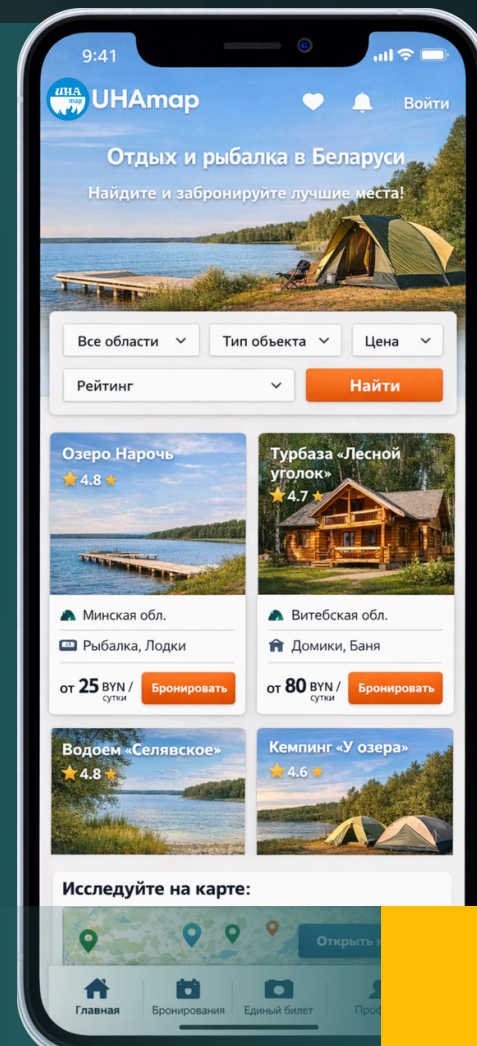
9:41

UHA map UHAmap

Войти

Отдых и рыбалка в Беларуси

Найдите и забронируйте лучшие места!

Все области

Тип объекта

Цена

Рейтинг

Найти

Озеро Нарочь
4.8

Турбаза «Лесной уголок»
4.7

Минская обл.

Рыбалка, Лодки

от 25 BYN / сутки

Бронировать

Витебская обл.

Домики, Баня

от 80 BYN / сутки

Бронировать

Водоем «Селявское»
4.8

Кемпинг «У озера»
4.6

Исследуйте на карте:

Открыть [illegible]

Главная

Бронирования

Единый билет

Проф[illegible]